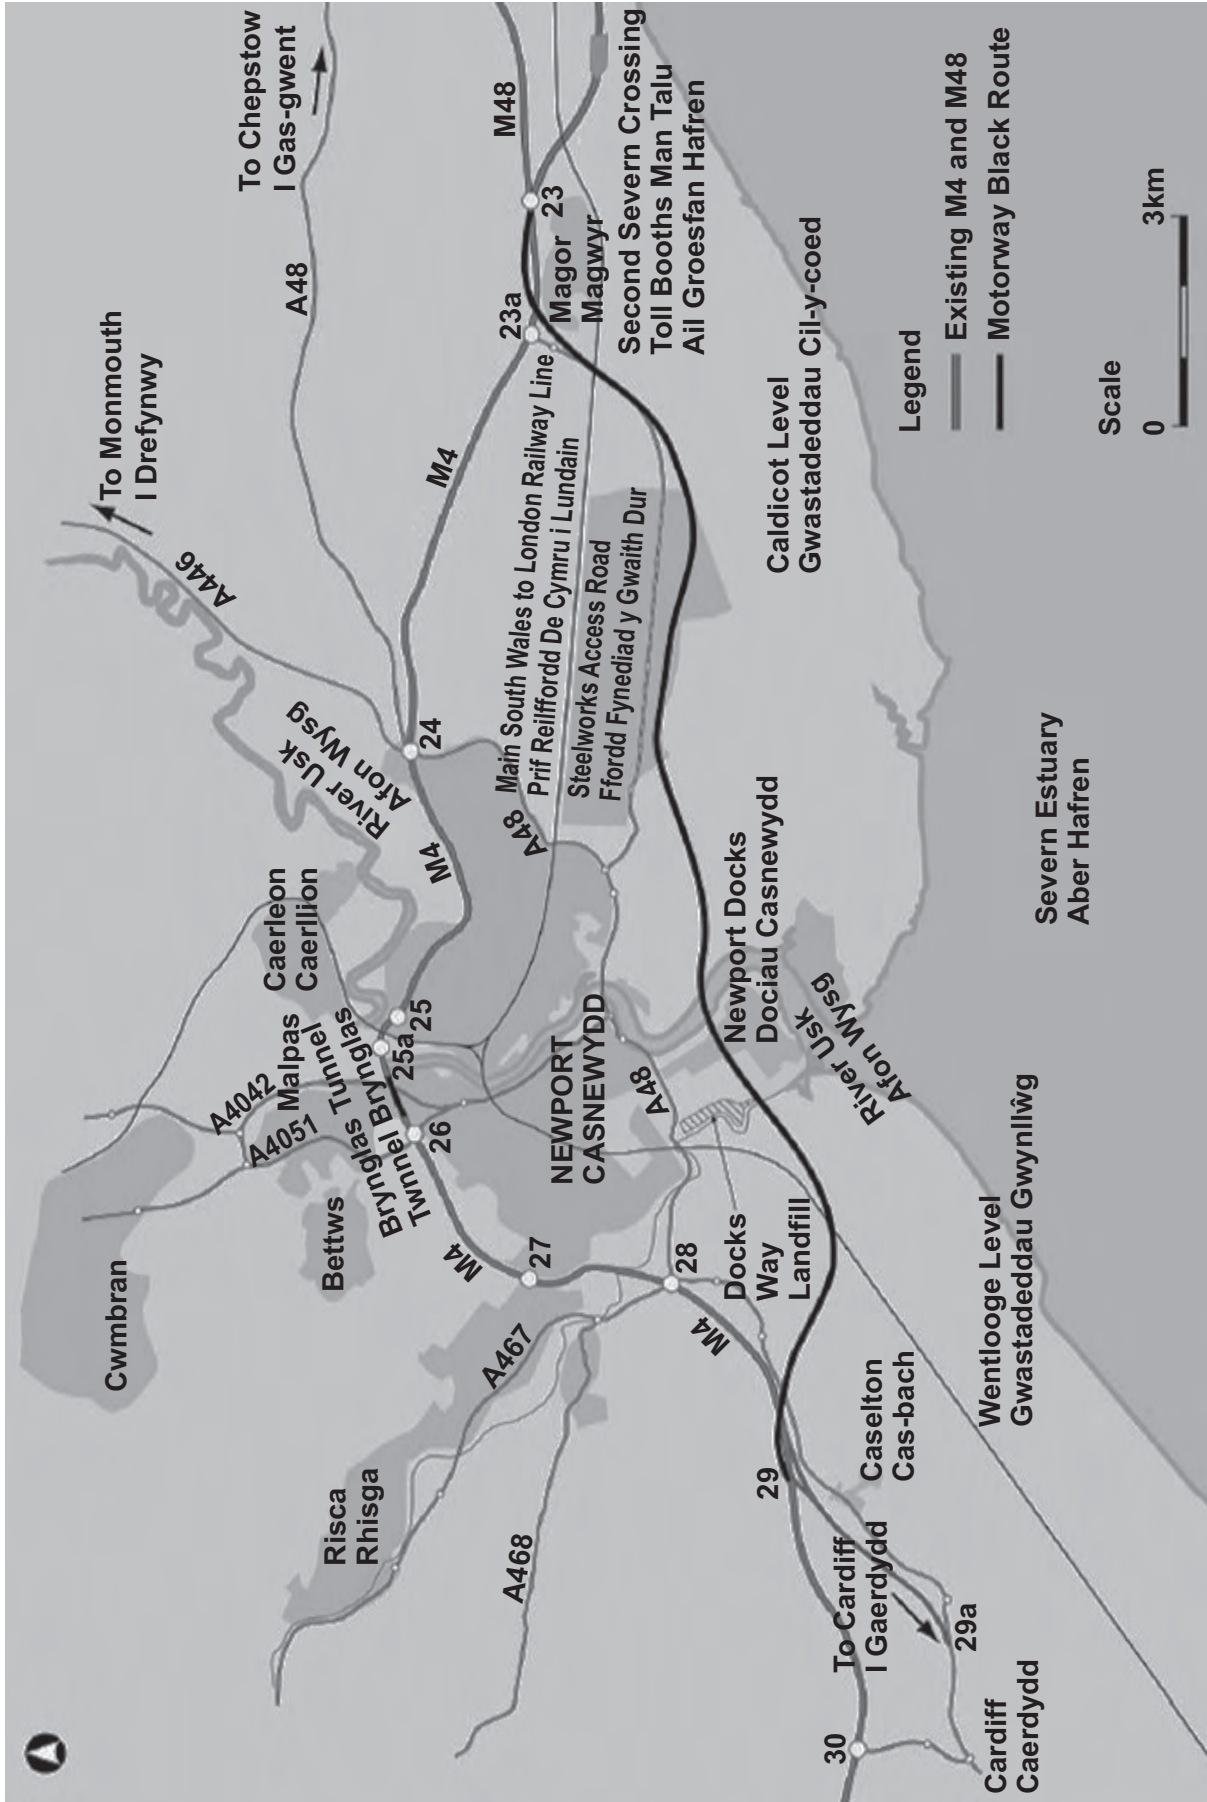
To Monmouth
I Drefynwy

To Chepstow
I Gas-gwent

A4046

A48

M4

M48

23

23a

Magor
Magwyr

Second Severn Crossing
Toll Booths Man Talu
Ail Groesfan Hafren

Main South Wales to London Railway Line
Prif Reilffordd De Cymru i Lundain

Steelworks Access Road
Ffordd Fynediad y Gwaith Dur

Caldicot Level
Gwastadeddau Cil-y-coed

Legend
Existing M4 and M48
Motorway Black Route

Scale
0 3km

River Usk
Afon Wysg

24

M4

A48

Caerleon
Caerllion

Malpas

Brynglas Tunnel
Twnnel Brynglas

25

25a

26

A4042

A4051

NEWPORT
CASNEWYDD

A48

Newport Docks
Dociau Casnewydd

River Usk
Afon Wysg

Severn Estuary
Aber Hafren

Cwmbran

Bettws

M4

27

28

Docks Way Landfill

A467

M4

Risca
Rhisga

A468

29

Caselton
Cas-bach

Wentlooge Level
Gwastadeddau Gwynllŵg

To Cardiff
I Gaerdydd

29a

30

Cardiff
Caerdydd